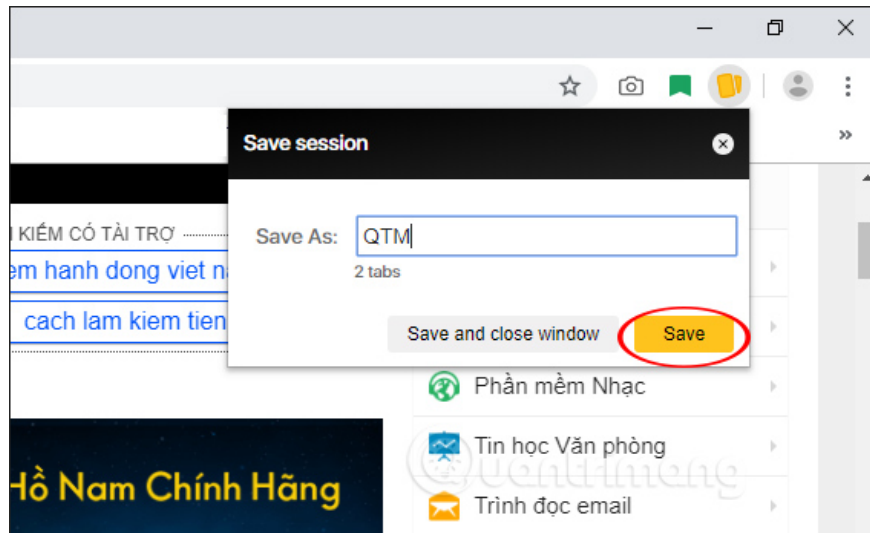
Save session

Save As: QTM

2 tabs

Save and close window

Save

I KIẾM CÓ TÀI TRỢ

em hanh dong viet n

cach lam kiem tien

Phần mềm Nhạc

Tin học Văn phòng

Trình đọc email

Hồ Nam Chính Hãng

»

Quantrimang